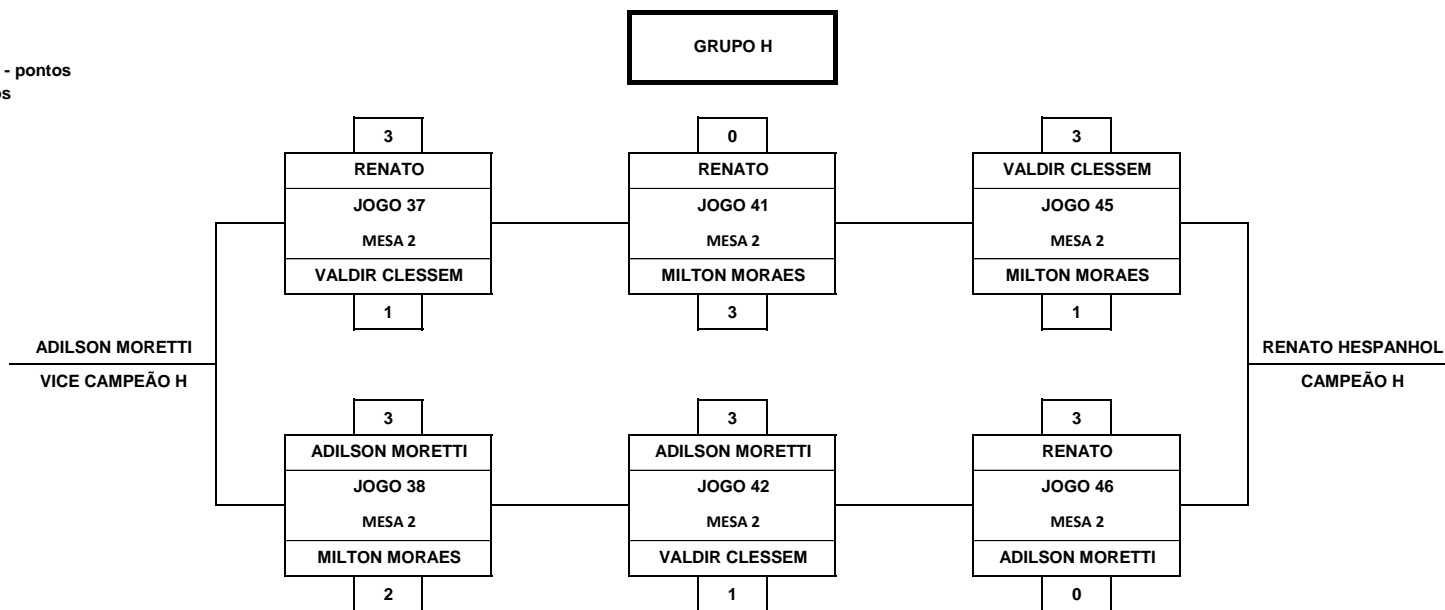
- pontos
s

GRUPO H

3
RENATO
JOGO 37
MESA 2
VALDIR CLESSEM
1

0
RENATO
JOGO 41
MESA 2
MILTON MORAES
3

3
VALDIR CLESSEM
JOGO 45
MESA 2
MILTON MORAES
1

ADILSON MORETTI
VICE CAMPEÃO H

RENATO HESPANHOL
CAMPEÃO H

3
ADILSON MORETTI
JOGO 38
MESA 2
MILTON MORAES
2

3
ADILSON MORETTI
JOGO 42
MESA 2
VALDIR CLESSEM
1

3
RENATO
JOGO 46
MESA 2
ADILSON MORETTI
0